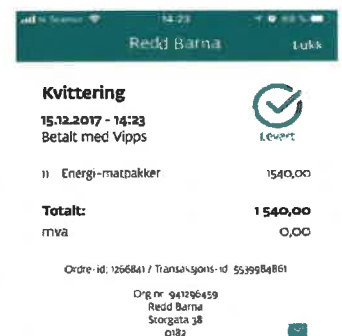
14:23

Redd Barna Lukk

Kvittering

15.12.2017 - 14:23
Betalt med Vipps

Levert

11 Energi-matpakker 1540,00

Totalt: 1 540,00
mva 0,00

Ordre-id: 1266841 / Transaksjons-id: 5539984861

Org nr: 941296459
Redd Barna
Storgata 38
0182